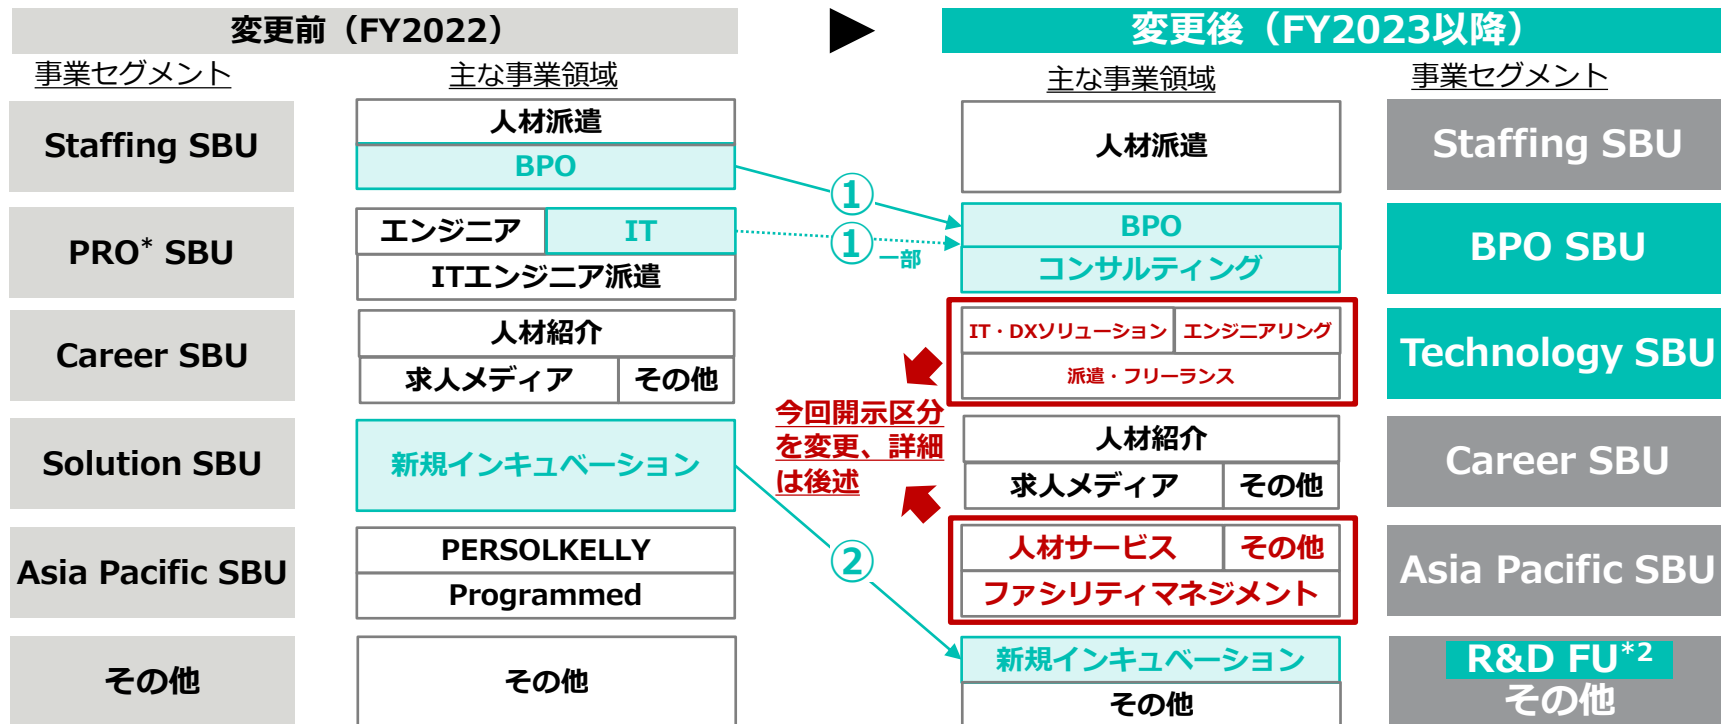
変更前（FY2022）

▶

変更後（FY2023以降）

事業セグメント

主な事業領域

Staffing SBU

人材派遣

BPO

PRO* SBU

エンジニア

IT

ITエンジニア派遣

Career SBU

人材紹介

求人メディア

その他

Solution SBU

新規インキュベーション

Asia Pacific SBU

PERSOLKELLY

Programmed

その他

その他

①

①

一部

②

今回開示区分を変更、詳細は後述

主な事業領域

事業セグメント

人材派遣

Staffing SBU

BPO

コンサルティング

BPO SBU

IT・DXソリューション

エンジニアリング

派遣・フリーランス

Technology SBU

人材紹介

求人メディア

その他

Career SBU

人材サービス

その他

ファシリティマネジメント

Asia Pacific SBU

新規インキュベーション

その他

R&D FU*2

その他